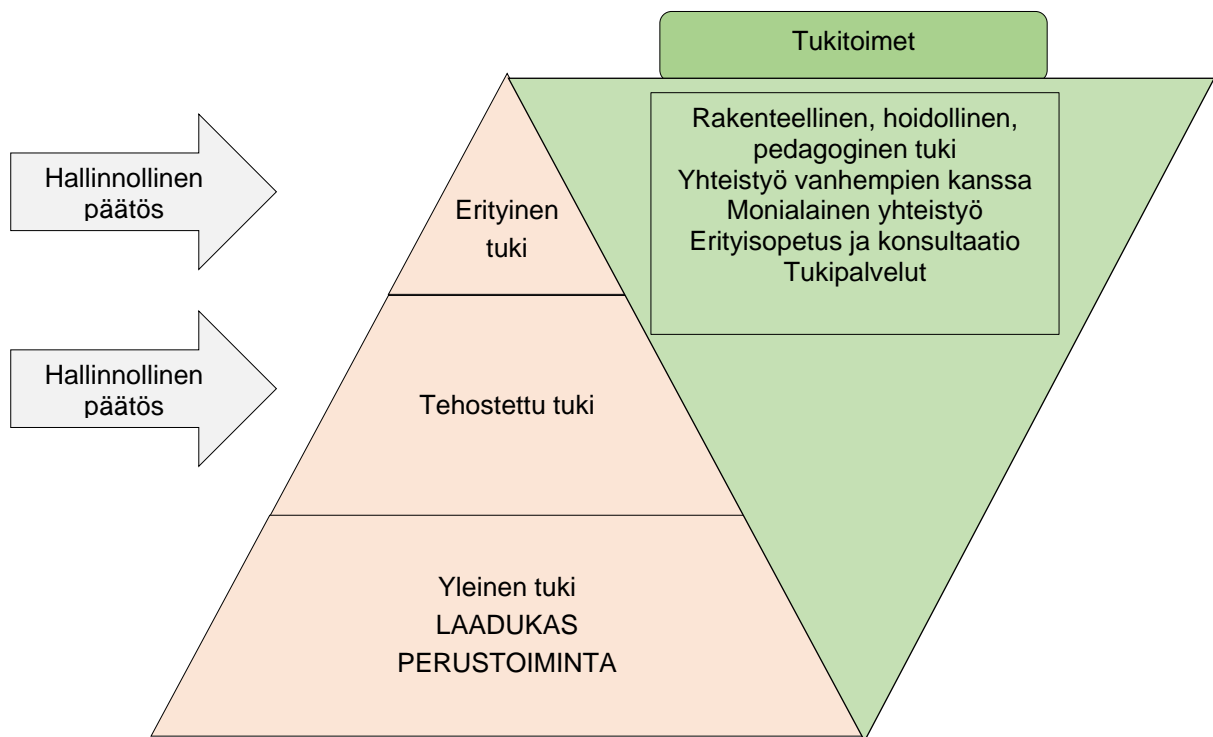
Tukitoimet

Rakenteellinen, hoidollinen, pedagoginen tuki
Yhteistyö vanhempien kanssa
Monialainen yhteistyö
Erityisopetus ja konsultaatio
Tukipalvelut

Hallinnollinen päätös

Erityinen tuki

Hallinnollinen päätös

Tehostettu tuki

Yleinen tuki
LAADUKAS
PERUSTOIMINTA